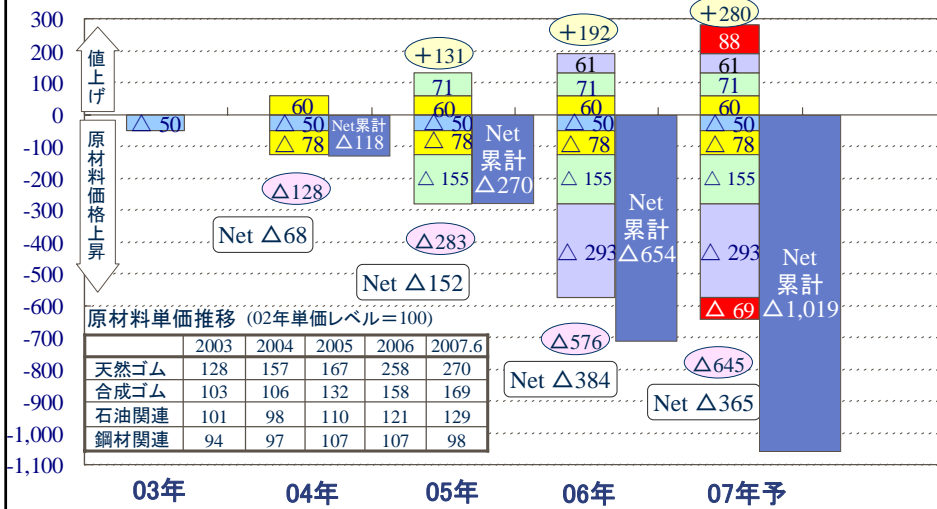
300
200
100
0
-100
-200
-300
-400
-500
-600
-700
-800
-900
-1,000
-1,100

値上げ

原材料価格上昇

△ 50

60
△ 50
△ 78
Net累計 △118
△128
Net △68

＋131
71
60
△ 50
△ 78
△ 155
Net 累計 △270
△283
Net △152

＋192
61
71
60
△ 50
△ 78
△ 155
△ 293
Net 累計 △654
△576
Net △384

＋280
88
61
71
60
△ 50
△ 78
△ 155
△ 293
△ 69
Net 累計 △1,019
△645
Net △365

原材料単価推移 (02年単価レベル＝100)

| | 2003 | 2004 | 2005 | 2006 | 2007.6 |
|---|---|---|---|---|---|
| 天然ゴム | 128 | 157 | 167 | 258 | 270 |
| 合成ゴム | 103 | 106 | 132 | 158 | 169 |
| 石油関連 | 101 | 98 | 110 | 121 | 129 |
| 鋼材関連 | 94 | 97 | 107 | 107 | 98 |

03年
04年
05年
06年
07年予